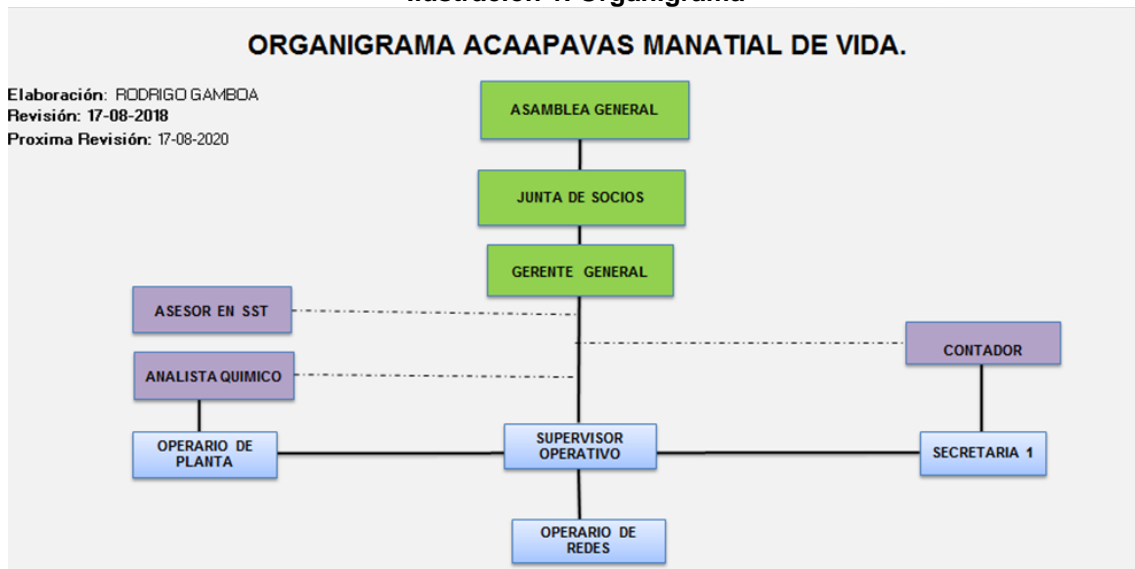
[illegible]

ORGANIGRAMA ACAAPAVAS MANATIAL DE VIDA.

Elaboración: RODRIGO GAMBOA
Revisión: 17-08-2018
Proxima Revisión: 17-08-2020

ASAMBLEA GENERAL

JUNTA DE SOCIOS

GERENTE GENERAL

ASESOR EN SST

CONTADOR

ANALISTA QUIMICO

OPERARIO DE PLANTA

SUPERVISOR OPERATIVO

SECRETARIA 1

OPERARIO DE REDES